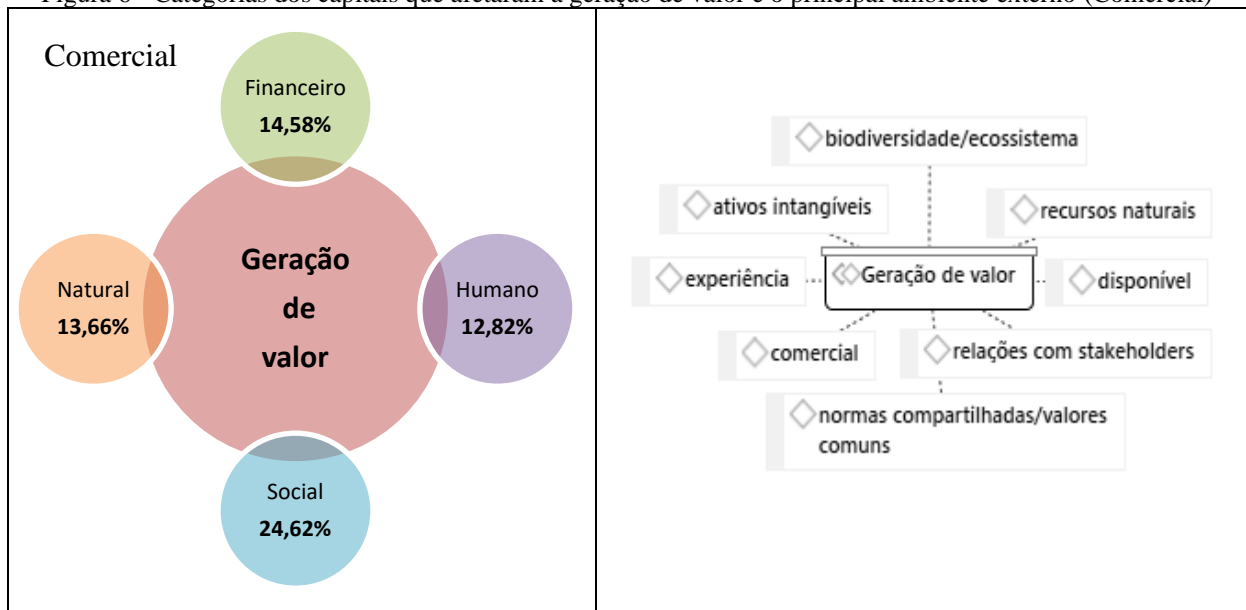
Figura 6 - Categorias dos capitais que afetaram a geração de valor e o principal ambiente externo (Comercial)

Comercial

Financeiro
14,58%

Natural
13,66%

Geração de valor

Humano
12,82%

Social
24,62%

biodiversidade/ecossistema

ativos intangíveis

recursos naturais

experiência

Geração de valor

disponível

comercial

relações com stakeholders

normas compartilhadas/valores comuns